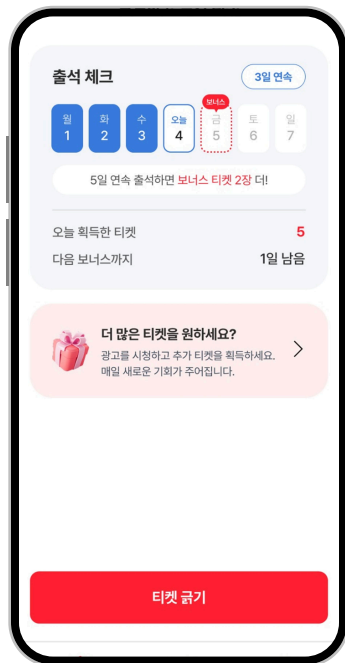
출석 체크

3일 연속

월
1

화
2

수
3

오늘
4

보너스
금
5

토
6

일
7

5일 연속 출석하면 보너스 티켓 2장 더!

오늘 획득한 티켓 5

다음 보너스까지 1일 남음

더 많은 티켓을 원하세요?

광고를 시청하고 추가 티켓을 획득하세요. 매일 새로운 기회가 주어집니다.

티켓 긁기